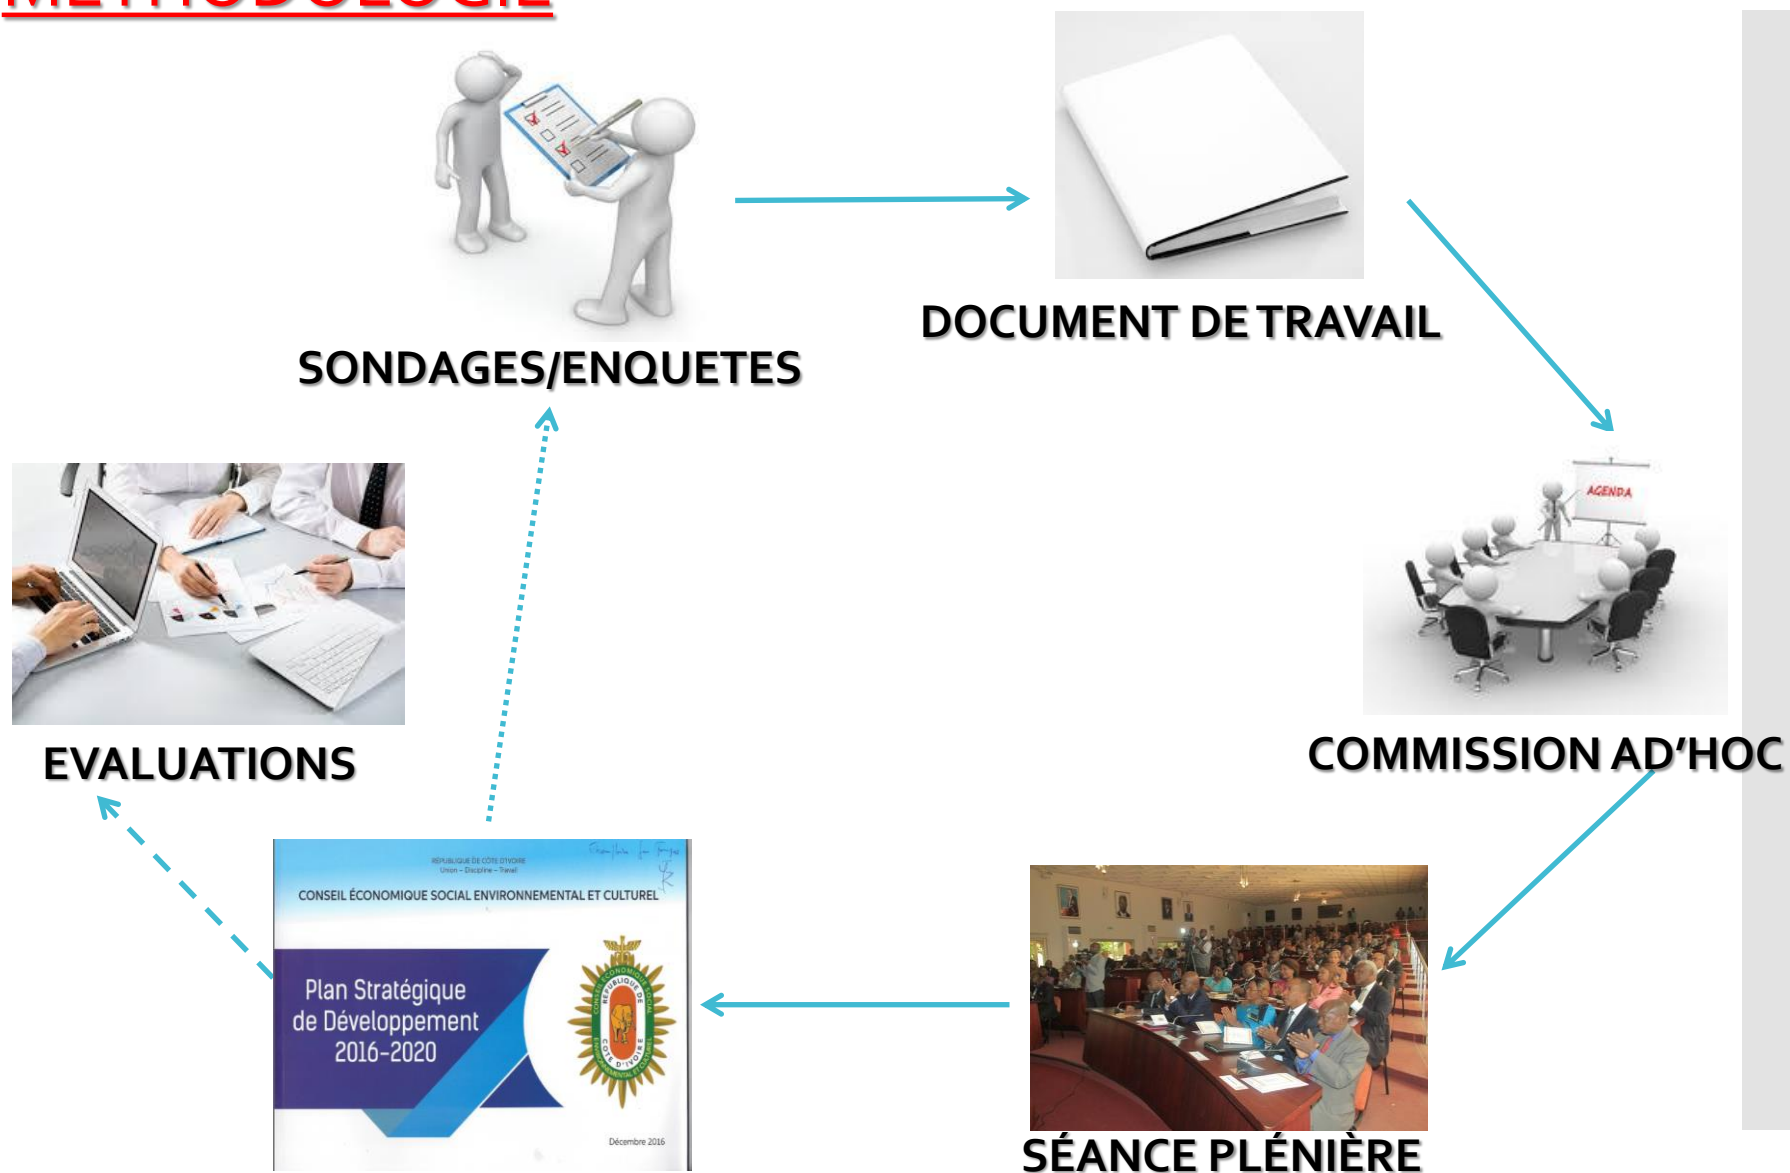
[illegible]

SONDAGES/ENQUETES

DOCUMENT DE TRAVAIL

AGENDA

COMMISSION AD'HOC

EVALUATIONS

REPUBLIQUE DE CÔTE D'IVOIRE
Union – Discipline – Travail

CONSEIL ÉCONOMIQUE SOCIAL ENVIRONNEMENTAL ET CULTUREL

Plan Stratégique de Développement 2016-2020

Décembre 2016

SÉANCE PLÉNIÈRE